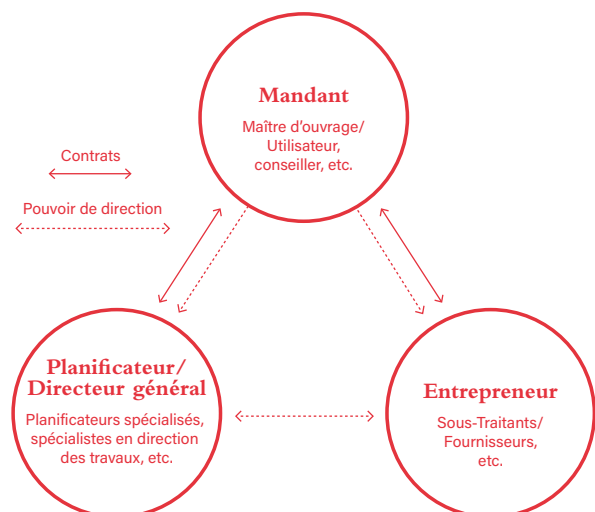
Mandant

Maître d'ouvrage/ Utilisateur, conseiller, etc.

Contrats

Pouvoir de direction

Planificateur/ Directeur général

Planificateurs spécialisés, spécialistes en direction des travaux, etc.

Entrepreneur

Sous-Traitants/ Fournisseurs, etc.